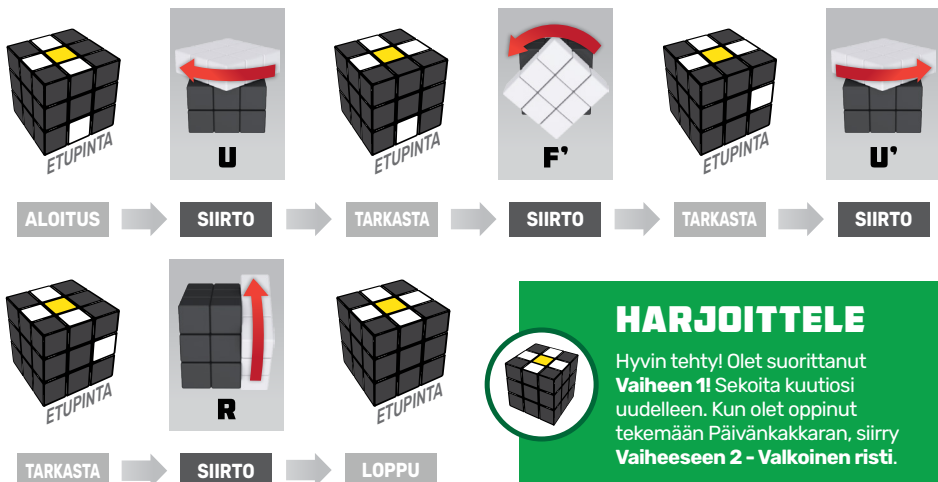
ETUPINTA

U

ETUPINTA

F'

ETUPINTA

U'

ALOITUS SIIRTO TARKASTA SIIRTO TARKASTA SIIRTO

ETUPINTA

R

ETUPINTA

TARKASTA SIIRTO LOPPU

HARJOITTELE

Hyvin tehty! Olet suorittanut **Vaiheen 1!** Sekoita kuutiosi uudelleen. Kun olet oppinut tekemään Päivänkakkaran, siirry **Vaiheeseen 2 - Valkoinen risti**.